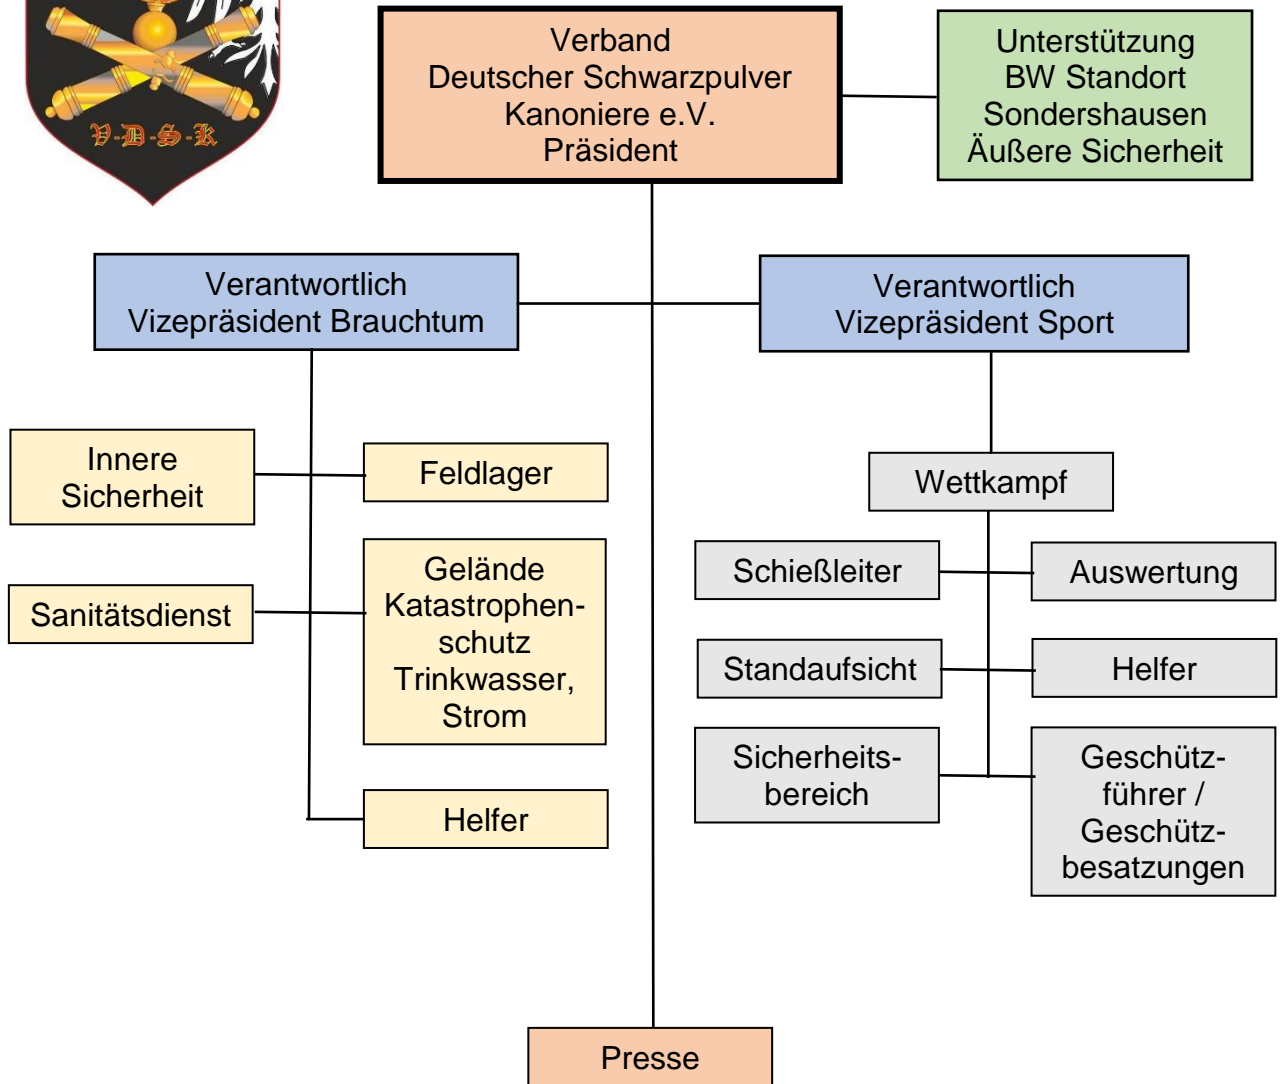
V-D-S-K

Verband
Deutscher Schwarzpulver
Kanoniere e.V.
Präsident

Unterstützung
BW Standort
Sondershausen
Äußere Sicherheit

Verantwortlich
Vizepräsident Brauchtum

Verantwortlich
Vizepräsident Sport

Innere
Sicherheit

Feldlager

Sanitätsdienst

Gelände
Katastrophenschutz
Trinkwasser,
Strom

Helfer

Wettkampf

Schießleiter

Auswertung

Standaufsicht

Helfer

Sicherheitsbereich

Geschützführer /
Geschützbesatzungen

Presse